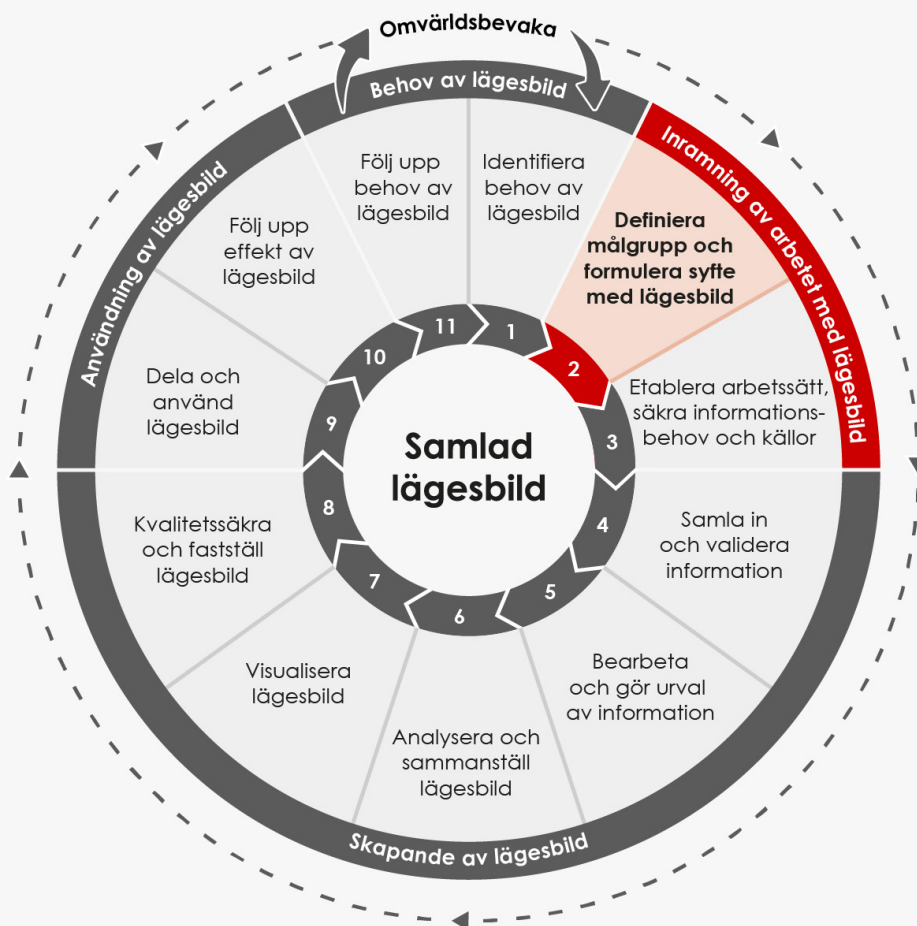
Omvärldsbevaka

Behov av lägesbild

Inramning av arbetet med lägesbild

Skapande av lägesbild

Användning av lägesbild

Identifiera behov av lägesbild

Definiera målgrupp och formulera syfte med lägesbild

Etablera arbetssätt, säkra informationsbehov och källor

Samla in och validera information

Bearbeta och gör urval av information

Analysera och sammanställ lägesbild

Visualisera lägesbild

Kvalitetssäkra och fastställ lägesbild

Dela och använd lägesbild

Följ upp effekt av lägesbild

Följ upp behov av lägesbild

1
2
3
4
5
6
7
8
9
10
11

Samlad lägesbild